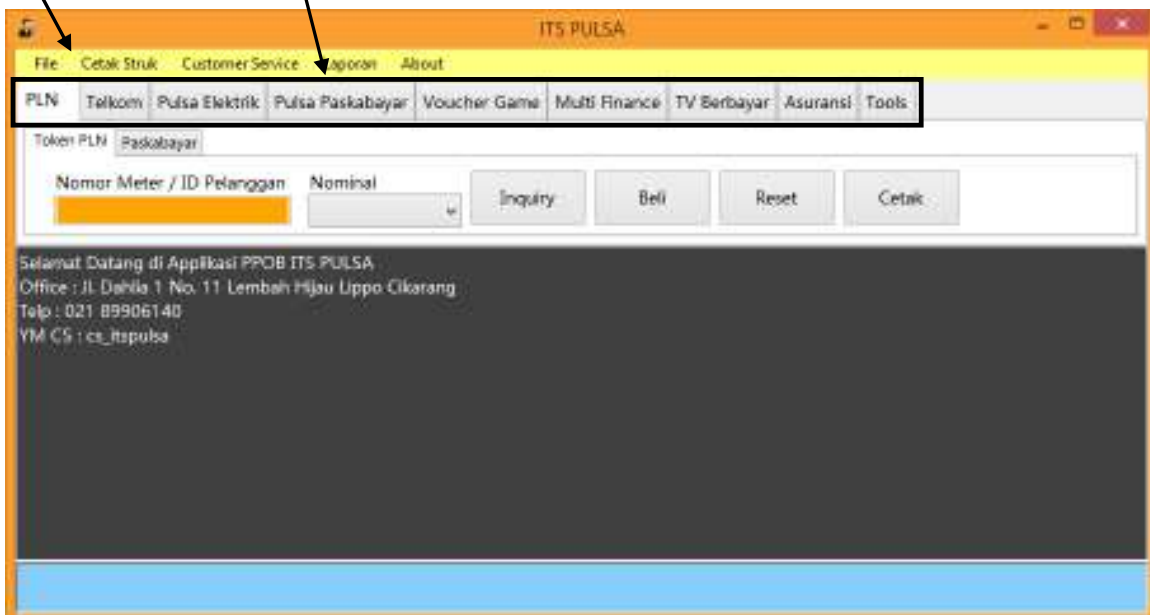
ITS PULSA

File Cetak Struk Customer Service Laporan About

PLN Telkom Pulsa Elektrik Pulsa Paskabayar Voucher Game Multi Finance TV Berbayar Asuransi Tools

Token PLN Paskabayar

Nomor Meter / ID Pelanggan Nominal Inquiry Beli Reset Cetak

Selamat Datang di Applikasi PPOB ITS PULSA
Office : Jl. Dahlia 1 No. 11 Lembah Hijau Lippo Cikarang
Telp : 021 89906140
YM CS : cs_itspulsa